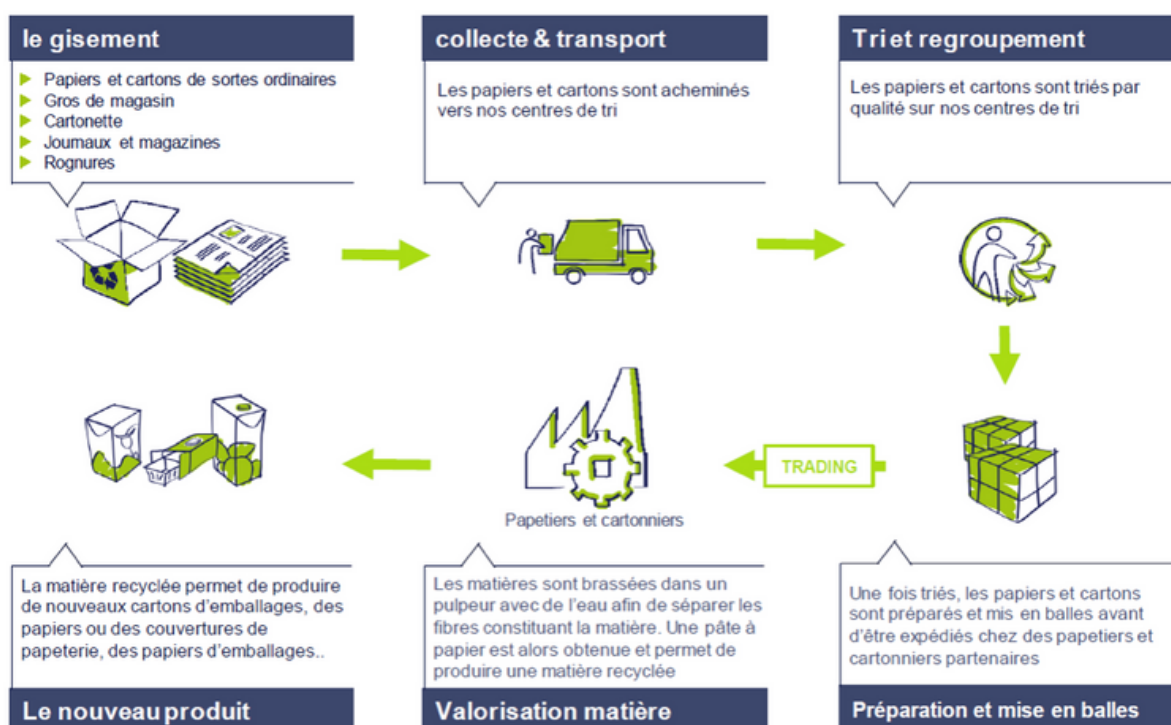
le gisement

Papiers et cartons de sortes ordinaires
Gros de magasin
Cartonette
Journaux et magazines
Rognures

collecte & transport

Les papiers et cartons sont acheminés vers nos centres de tri

Tri et regroupement

Les papiers et cartons sont triés par qualité sur nos centres de tri

TRADING

Papetiers et cartonniers

La matière recyclée permet de produire de nouveaux cartons d'emballages, des papiers ou des couvertures de papeterie, des papiers d'emballages..

Le nouveau produit

Les matières sont brassées dans un pulpeur avec de l'eau afin de séparer les fibres constituant la matière. Une pâte à papier est alors obtenue et permet de produire une matière recyclée

Valorisation matière

Une fois triés, les papiers et cartons sont préparés et mis en balles avant d'être expédiés chez des papetiers et cartonniers partenaires

Préparation et mise en balles